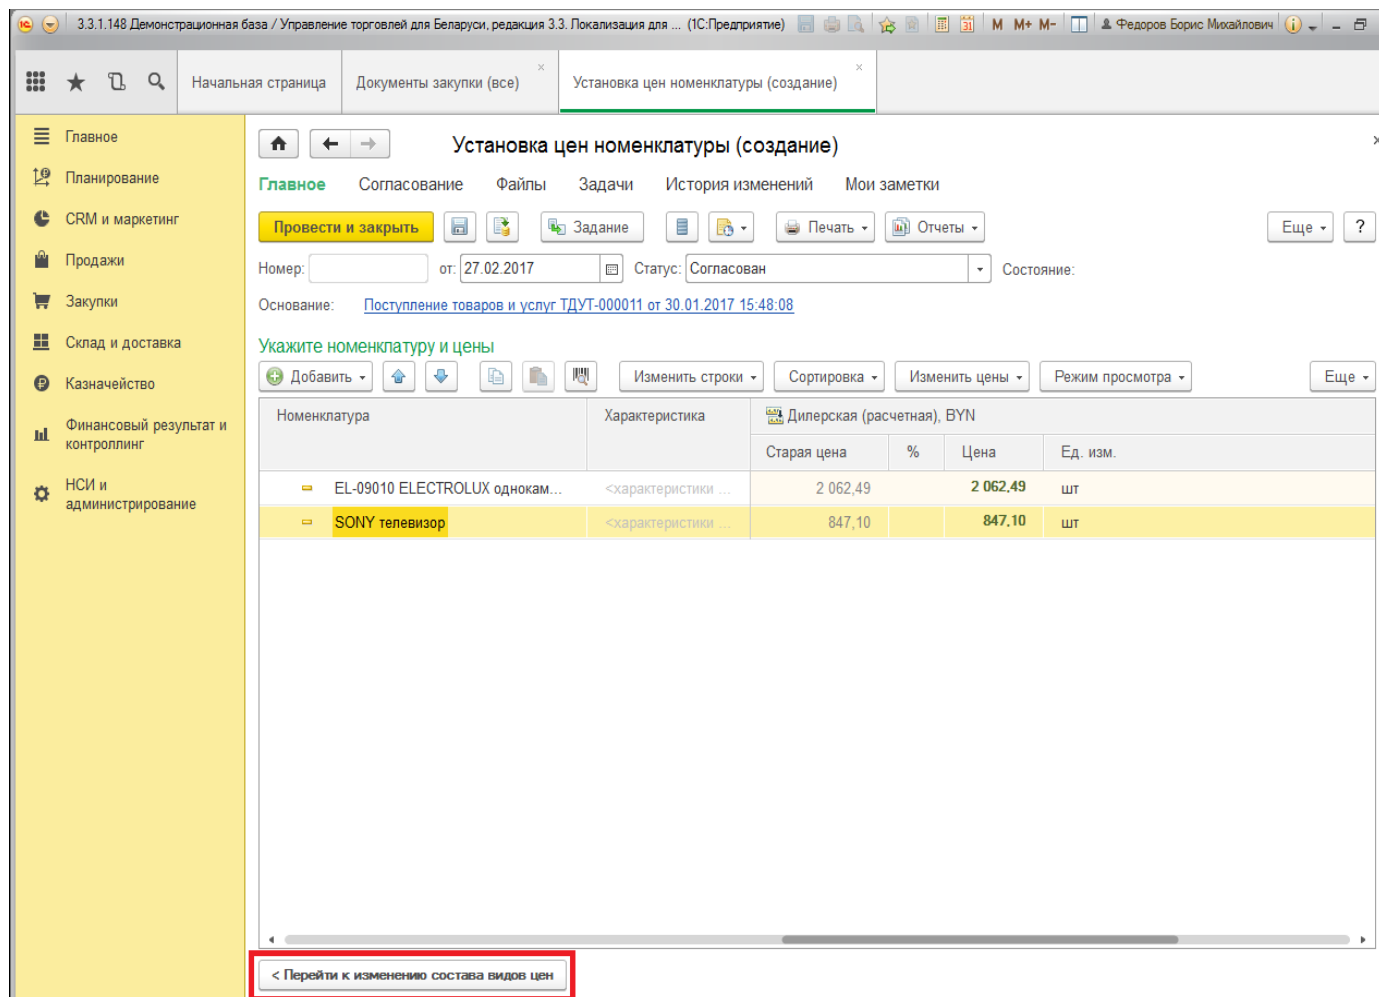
3.3.1.148 Демонстрационная база / Управление торговлей для Беларуси, редакция 3.3. Локализация для ... (1С:Предприятие)   M M+ M-   Федоров Борис Михайлович

Начальная страница   Документы закупки (все) ×   Установка цен номенклатуры (создание) ×

Главное
Планирование
CRM и маркетинг
Продажи
Закупки
Склад и доставка
Казначейство
Финансовый результат и контроллинг
НСИ и администрирование

Установка цен номенклатуры (создание)

Главное   Согласование   Файлы   Задачи   История изменений   Мои заметки

Провести и закрыть   Задание   Печать   Отчеты   Еще   ?

Номер:   от: 27.02.2017   Статус: Согласован   Состояние:

Основание: Поступление товаров и услуг ТДУТ-000011 от 30.01.2017 15:48:08

Укажите номенклатуру и цены

Добавить   Изменить строки   Сортировка   Изменить цены   Режим просмотра   Еще

| Номенклатура | Характеристика | Дилерская (расчетная), BYN Старая цена | % | Цена | Ед. изм. |
|---|---|---|---|---|---|
| EL-09010 ELECTROLUX однокам... | <характеристики ... | 2 062,49 | | 2 062,49 | шт |
| SONY телевизор | <характеристики ... | 847,10 | | 847,10 | шт |

< Перейти к изменению состава видов цен